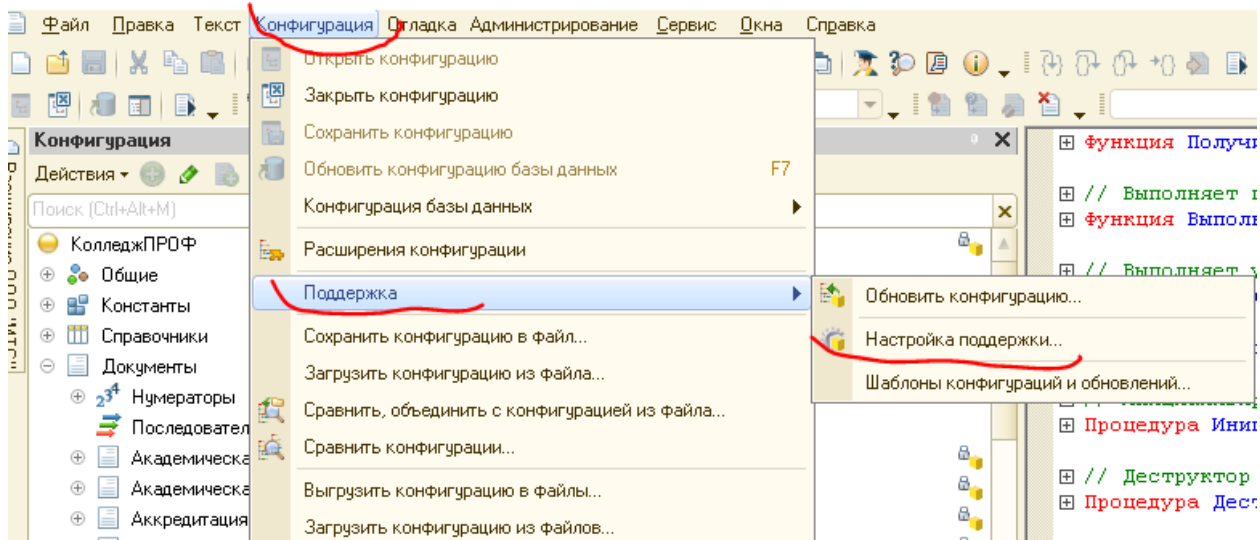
Файл Правка Текст Конфигурация Отладка Администрирование Сервис Окна Справка

Конфигурация
Действия
Поиск (Ctrl+Alt+M)
КолледжПРОФ
Общие
Константы
Справочники
Документы
Нумераторы
Последовател
Академическа
Академическа
Аккредитация

Открыть конфигурацию
Закрыть конфигурацию
Сохранить конфигурацию
Обновить конфигурацию базы данных F7
Конфигурация базы данных
Расширения конфигурации
Поддержка
Сохранить конфигурацию в файл...
Загрузить конфигурацию из файла...
Сравнить, объединить с конфигурацией из файла...
Сравнить конфигурации...
Выгрузить конфигурацию в файлы...
Загрузить конфигурацию из файлов...

Обновить конфигурацию...
Настройка поддержки...
Шаблоны конфигураций и обновлений...

Функция Получи
// Выполняет
Функция Выполн
// Выполняет
Процедура Ини
// Деструктор
Процедура Дест